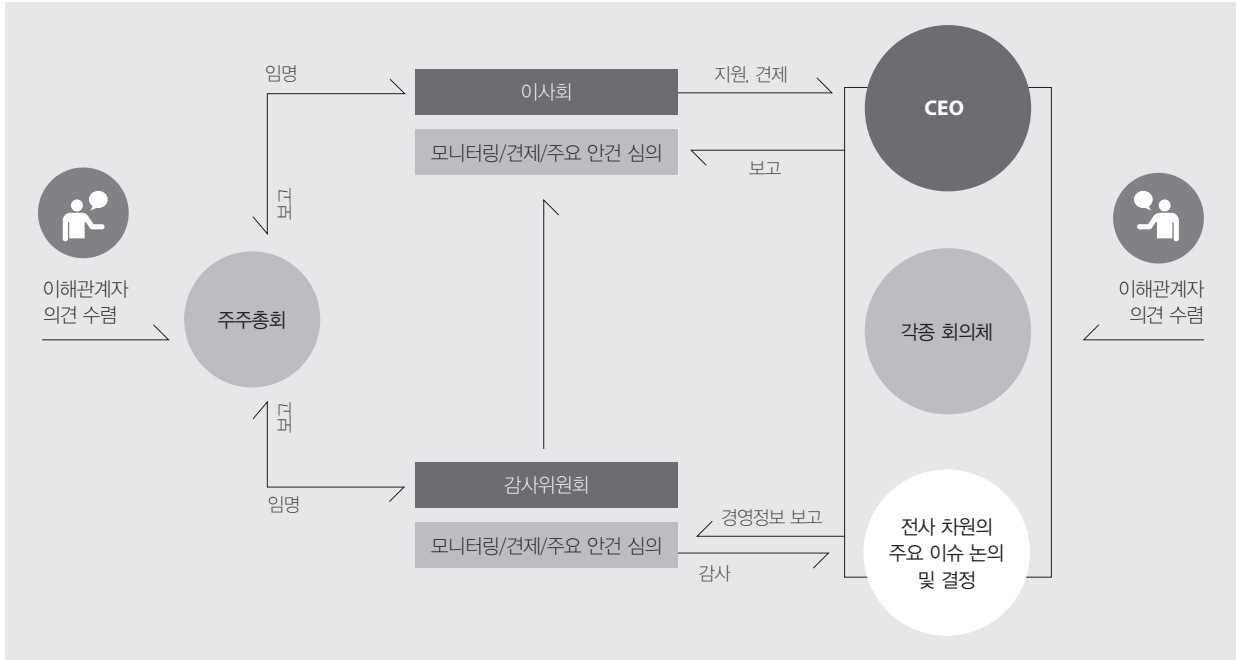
임명

이사회

지원, 견제

CEO

모니터링/견제/주요 안건 심의

보고

보고

이해관계자 의견 수렴

주주총회

각종 회의체

이해관계자 의견 수렴

보고

임명

감사위원회

경영정보 보고

모니터링/견제/주요 안건 심의

감사

전사 차원의 주요 이슈 논의 및 결정